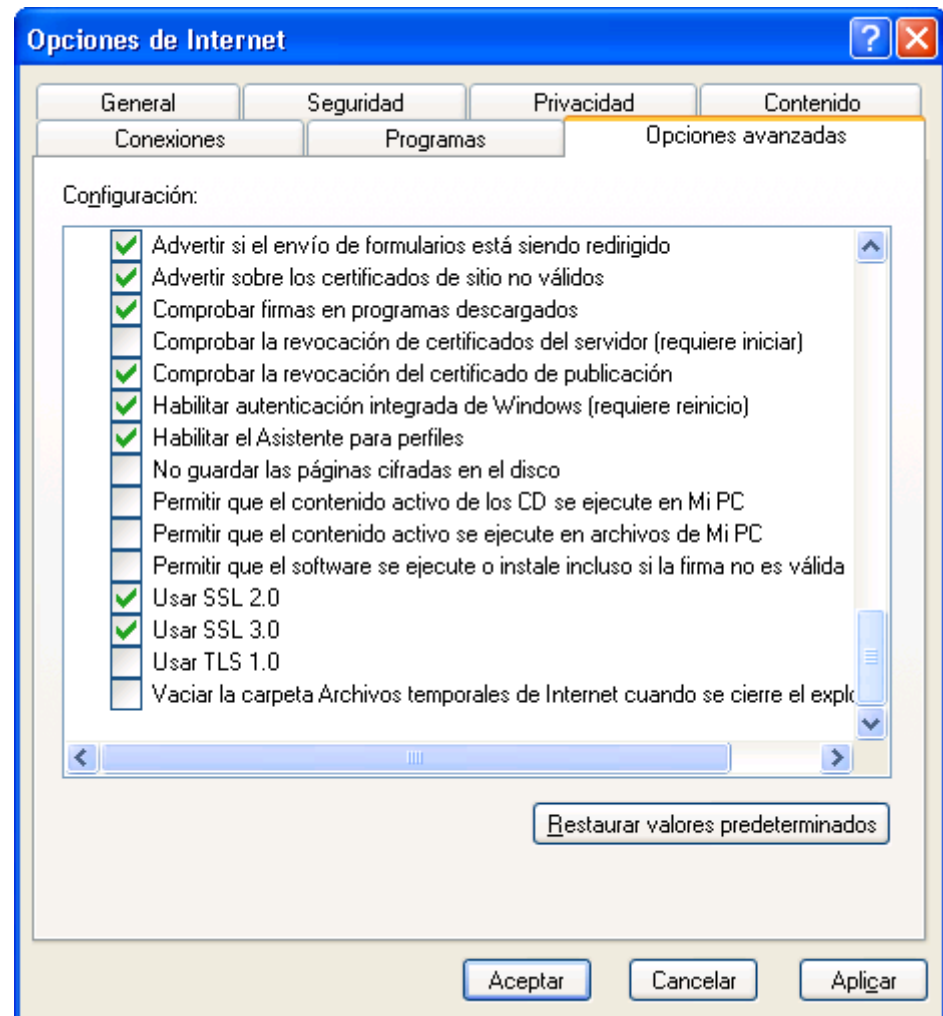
Opciones de Internet

General
Seguridad
Privacidad
Contenido
Conexiones
Programas
Opciones avanzadas

Configuración:

Advertir si el envío de formularios está siendo redirigido
Advertir sobre los certificados de sitio no válidos
Comprobar firmas en programas descargados
Comprobar la revocación de certificados del servidor (requiere iniciar)
Comprobar la revocación del certificado de publicación
Habilitar autenticación integrada de Windows (requiere reinicio)
Habilitar el Asistente para perfiles
No guardar las páginas cifradas en el disco
Permitir que el contenido activo de los CD se ejecute en Mi PC
Permitir que el contenido activo se ejecute en archivos de Mi PC
Permitir que el software se ejecute o instale incluso si la firma no es válida
Usar SSL 2.0
Usar SSL 3.0
Usar TLS 1.0
Vaciar la carpeta Archivos temporales de Internet cuando se cierre el explo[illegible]

Restaurar valores predeterminados

Aceptar
Cancelar
Aplicar